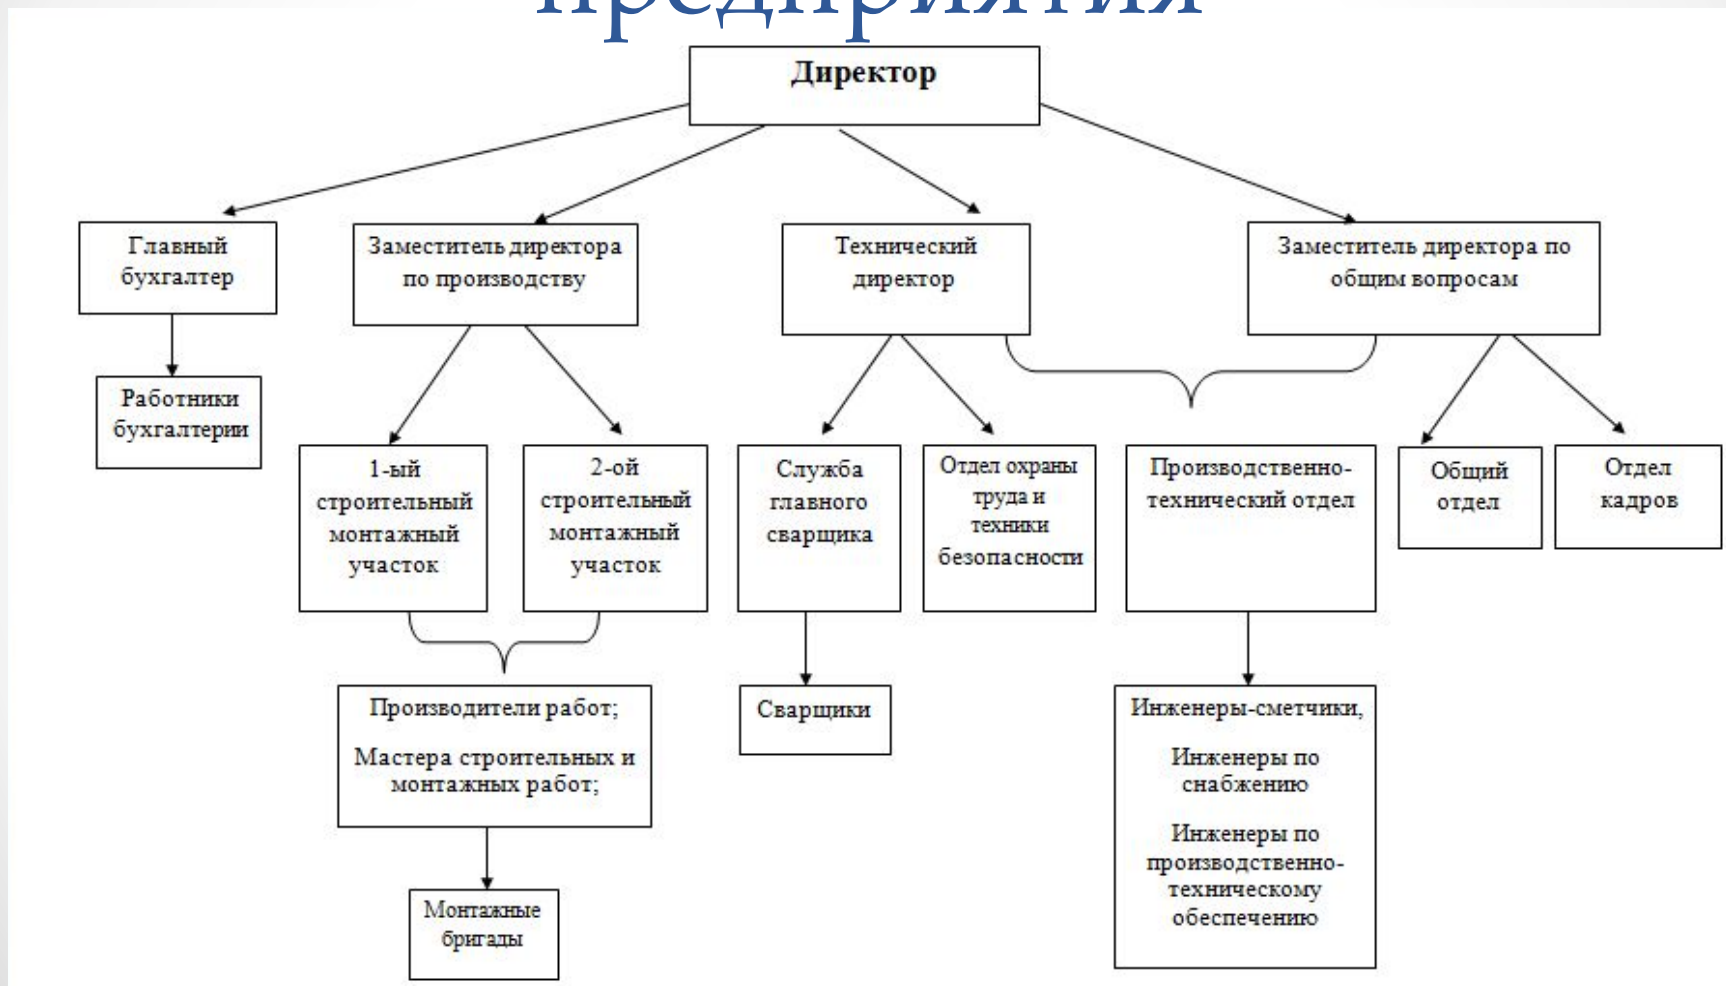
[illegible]

Директор

Главный бухгалтер

Работники бухгалтерии

Заместитель директора по производству

1-ый строительный монтажный участок

2-ой строительный монтажный участок

Производители работ;

Мастера строительных и монтажных работ;

Монтажные бригады

Технический директор

Служба главного сварщика

Сварщики

Отдел охраны труда и техники безопасности

Заместитель директора по общим вопросам

Производственно-технический отдел

Инженеры-сметчики,

Инженеры по снабжению

Инженеры по производственно-техническому обеспечению

Общий отдел

Отдел кадров